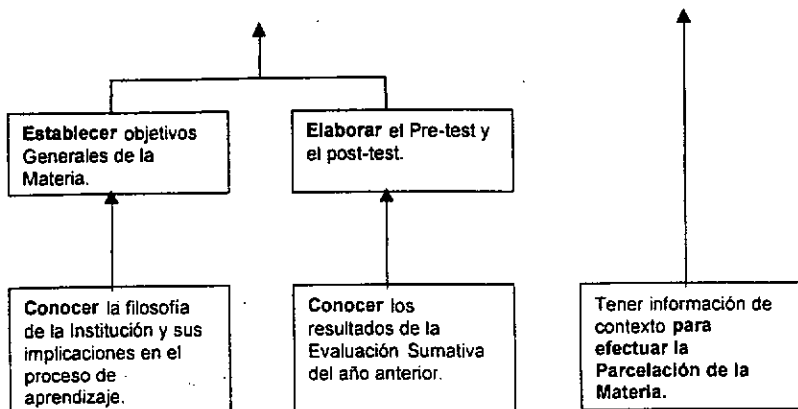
Establecer objetivos Generales de la Materia.

Elaborar el Pre-test y el post-test.

Conocer la filosofia de la Institución y sus implicaciones en el proceso de aprendizaje.

Conocer los resultados de la Evaluación Sumativa del año anterior.

Tener información de contexto para efectuar la Parcelación de la Materia.